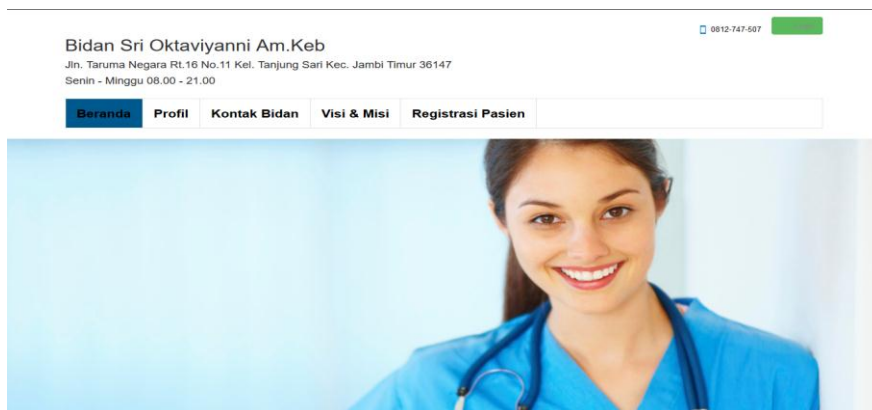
0812-747-507

Bidan Sri Oktaviyanni Am.Keb

Jln. Taruma Negara Rt.16 No.11 Kel. Tanjung Sari Kec. Jambi Timur 36147

Senin - Minggu 08.00 - 21.00

Beranda | Profil | Kontak Bidan | Visi & Misi | Registrasi Pasien